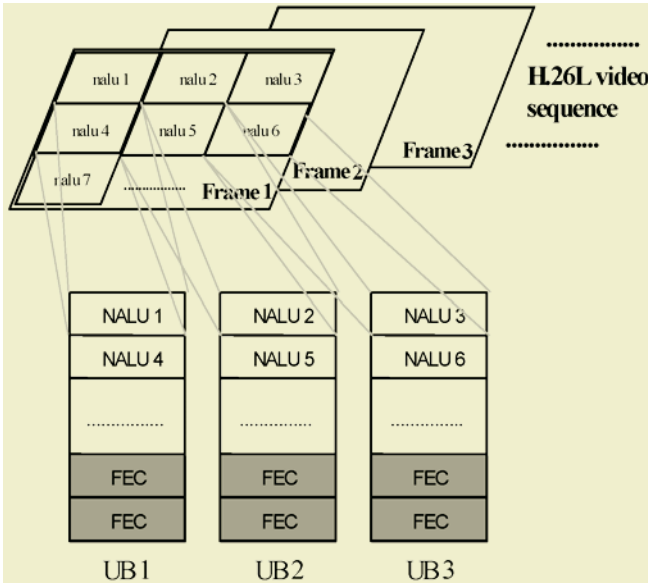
nalu 1
nalu 2
nalu 3
nalu 4
nalu 5
nalu 6
nalu 7
..............
Frame 1
Frame 2
Frame 3
..............
H.26L video sequence
..............

NALU 1
NALU 4
..............
FEC
FEC
UB 1

NALU 2
NALU 5
..............
FEC
FEC
UB 2

NALU 3
NALU 6
..............
FEC
FEC
UB 3